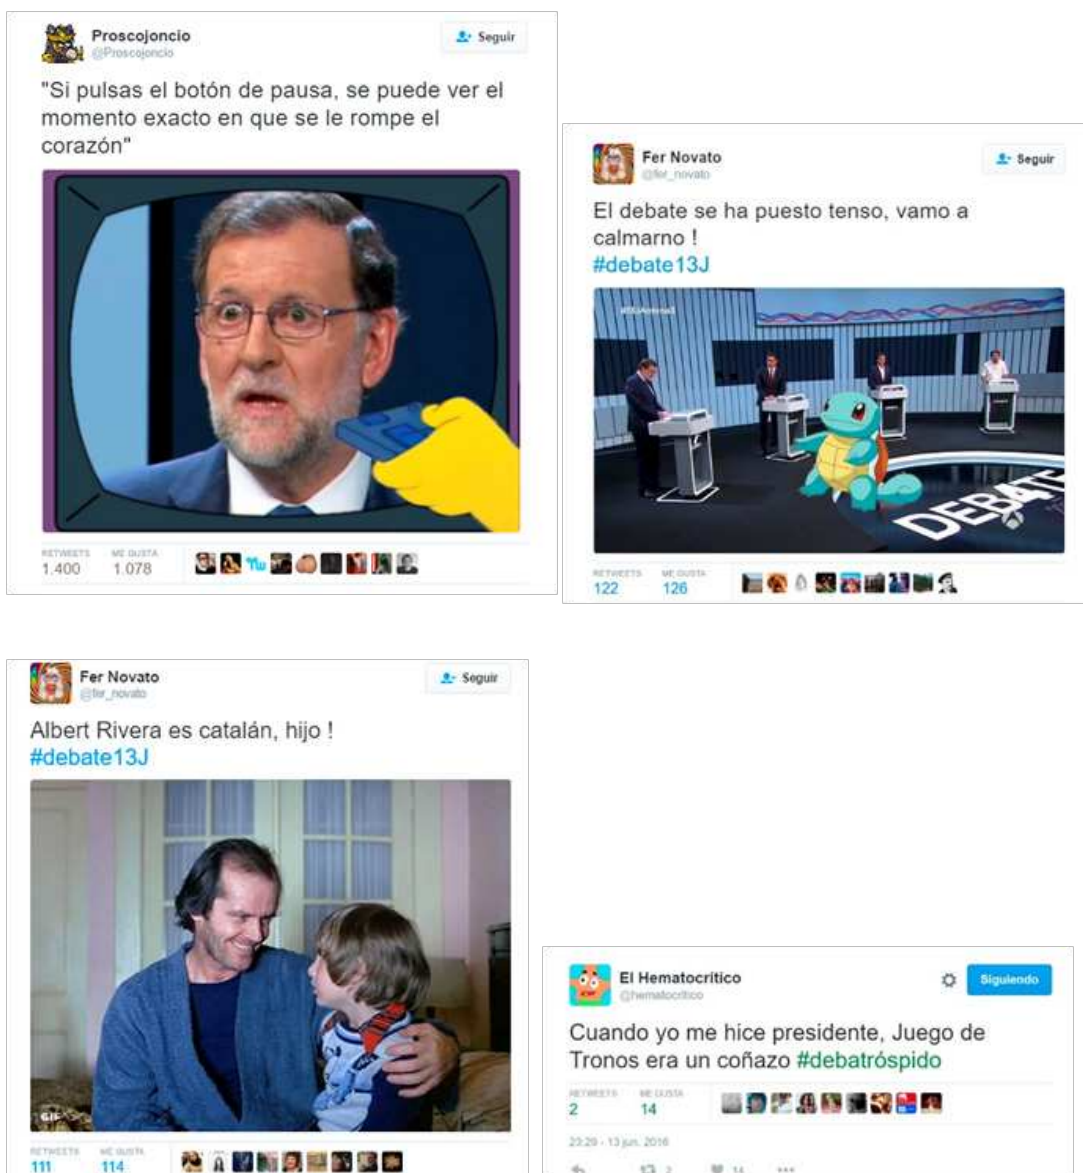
Proscojoncio
@Proscojoncio

Seguir

"Si pulsas el botón de pausa, se puede ver el momento exacto en que se le rompe el corazón"

RETWEETS 1.400 ME GUSTA 1.078

Fer Novato
@fer_novato

Seguir

El debate se ha puesto tenso, vamo a calmarno !
#debate13J

#DGAntena3

DEBATE

RETWEETS 122 ME GUSTA 126

Fer Novato
@fer_novato

Seguir

Albert Rivera es catalán, hijo !
#debate13J

GIF

RETWEETS 111 ME GUSTA 114

El Hematocritico
@hematocritico

Siguiendo

Cuando yo me hice presidente, Juego de Tronos era un coñazo #debatróspido

RETWEETS 2 ME GUSTA 14

23:29 - 13 jun. 2016

2 14